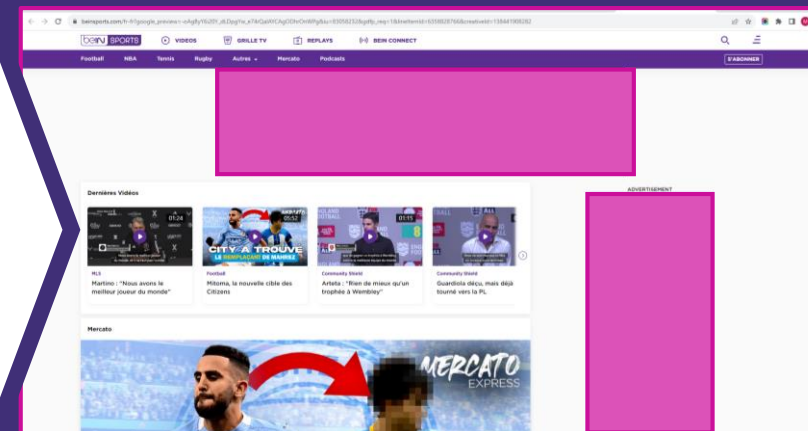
beinsports.com/fr-fr?google_preview=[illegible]

beIN SPORTS VIDEOS GRILLE TV REPLAYS BEIN CONNECT

Football NBA Tennis Rugby Autres Mercato Podcasts S'ABONNER

Dernières Vidéos

ADVERTISEMENT

01:24

05:52

CITY A TROUVÉ LE REMPLAÇANT DE MAHREZ

01:15

MLS
Martino : "Nous avons le meilleur joueur du monde"

Football
Mitoma, la nouvelle cible des Citizens

Community Shield
Arteta : "Rien de mieux qu'un trophée à Wembley"

Community Shield
Guardiola déçu, mais déjà tourné vers la PL

Mercato

MERCATO EXPRESS